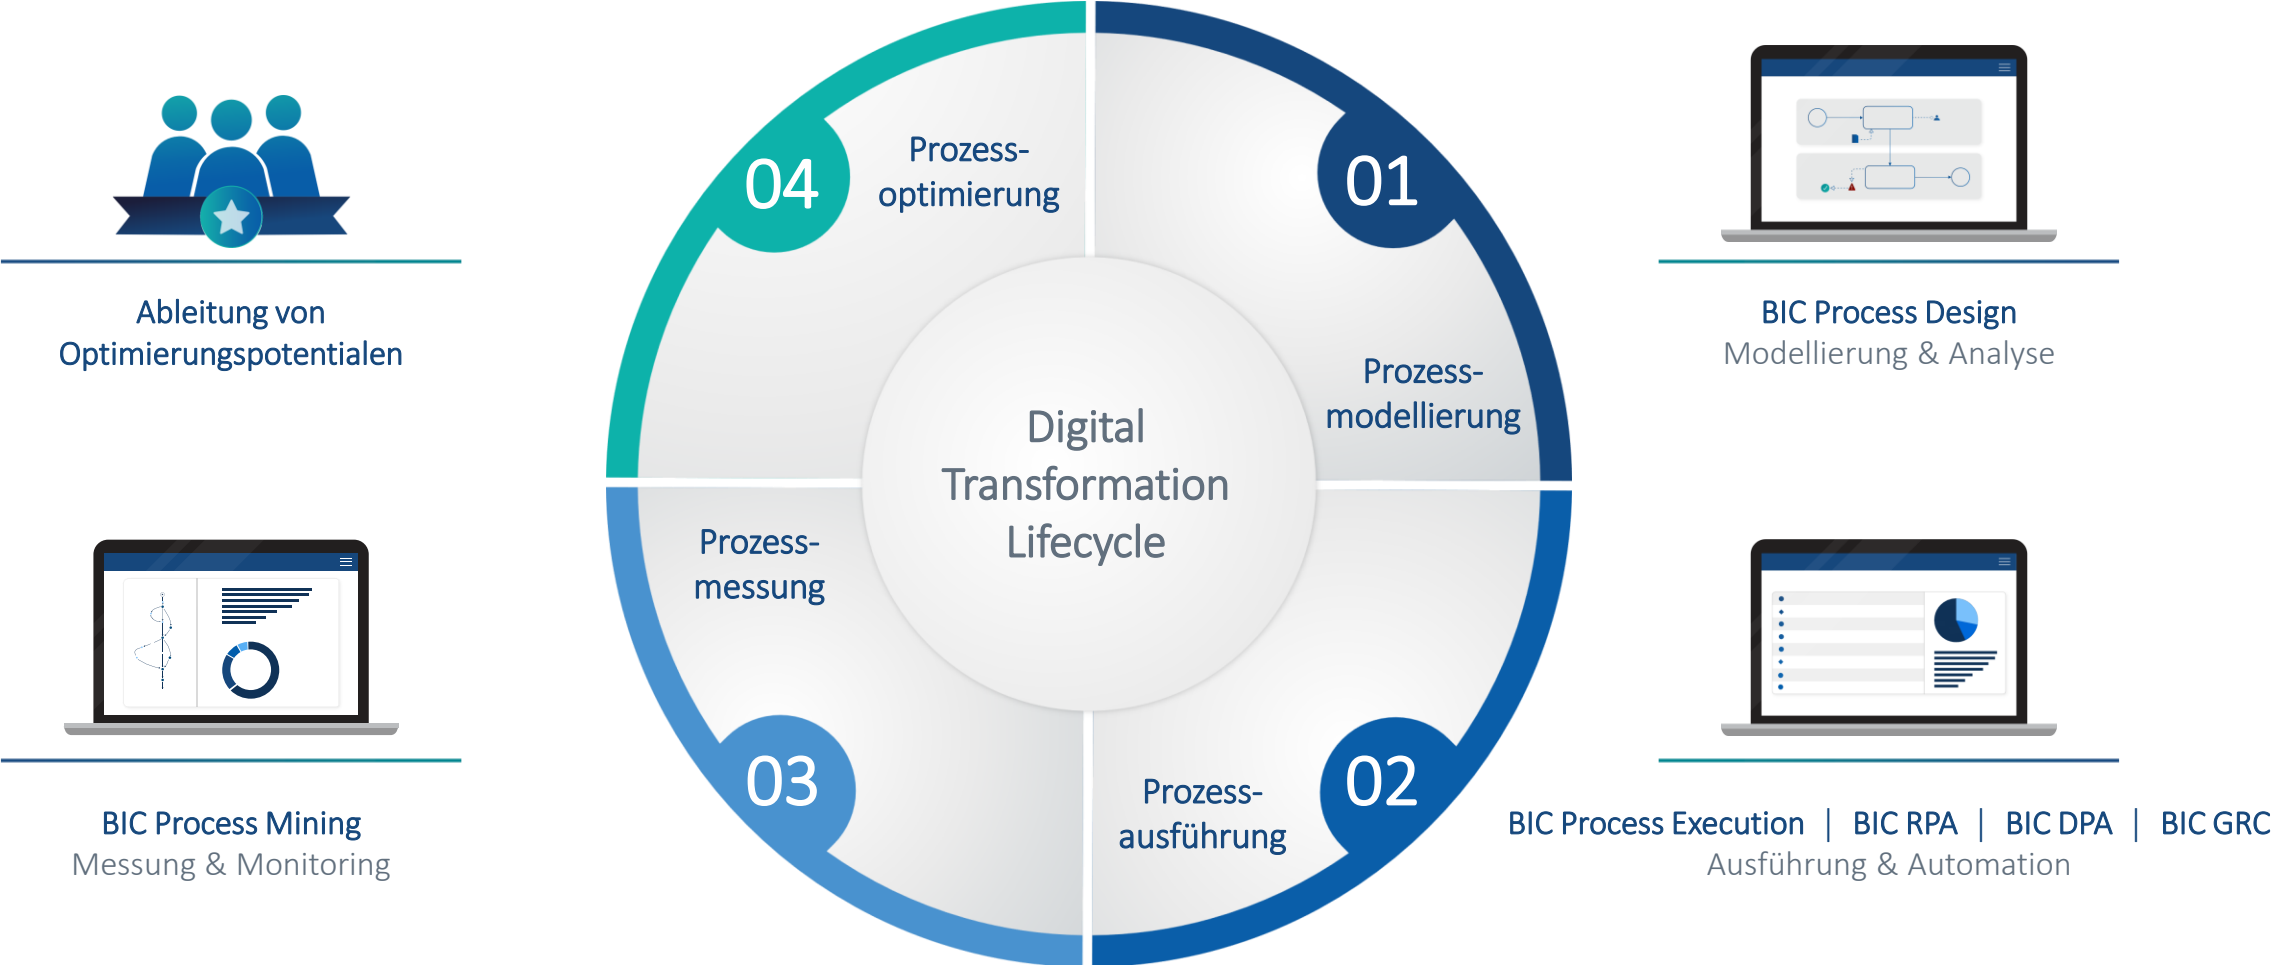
Ableitung von Optimierungspotentialen

04

Prozessoptimierung

01

Prozessmodellierung

BIC Process Design
Modellierung & Analyse

Digital Transformation Lifecycle

Prozessmessung

BIC Process Mining
Messung & Monitoring

03

Prozessausführung

02

BIC Process Execution | BIC RPA | BIC DPA | BIC GRC
Ausführung & Automation